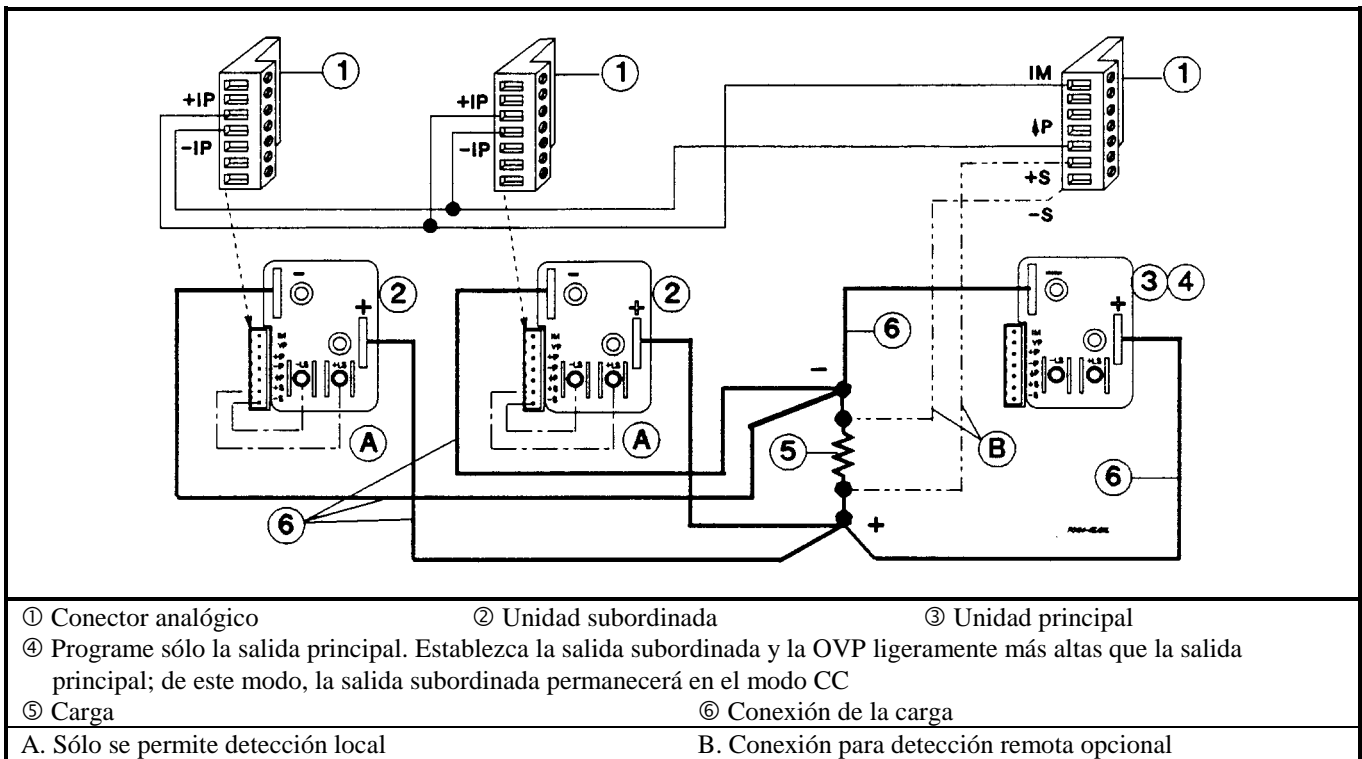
1 +IP -IP
1 +IP -IP
IM 1 ↓P +S -S
- + 2
- + 2
- + 3 4
6
-
5
B
A
A
6
6
+

① Conector analógico ② Unidad subordinada ③ Unidad principal
④ Programe sólo la salida principal. Establezca la salida subordinada y la OVP ligeramente más altas que la salida principal; de este modo, la salida subordinada permanecerá en el modo CC
⑤ Carga ⑥ Conexión de la carga
A. Sólo se permite detección local B. Conexión para detección remota opcional